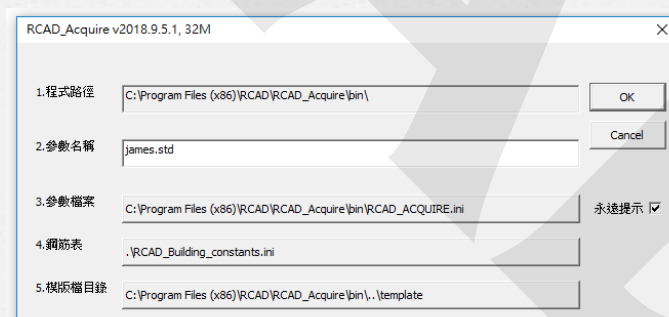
RCAD_Acquire v2018.9.5.1, 32M

1.程式路徑 C:\Program Files (x86)\RCAD\RCAD_Acquire\bin\

OK

Cancel

2.參數名稱 james.std

3.參數檔案 C:\Program Files (x86)\RCAD\RCAD_Acquire\bin\RCAD_ACQUIRE.ini

永遠提示 ☑

4.鋼筋表 .\RCAD_Building_constants.ini

5.模版檔目錄 C:\Program Files (x86)\RCAD\RCAD_Acquire\bin\..\template